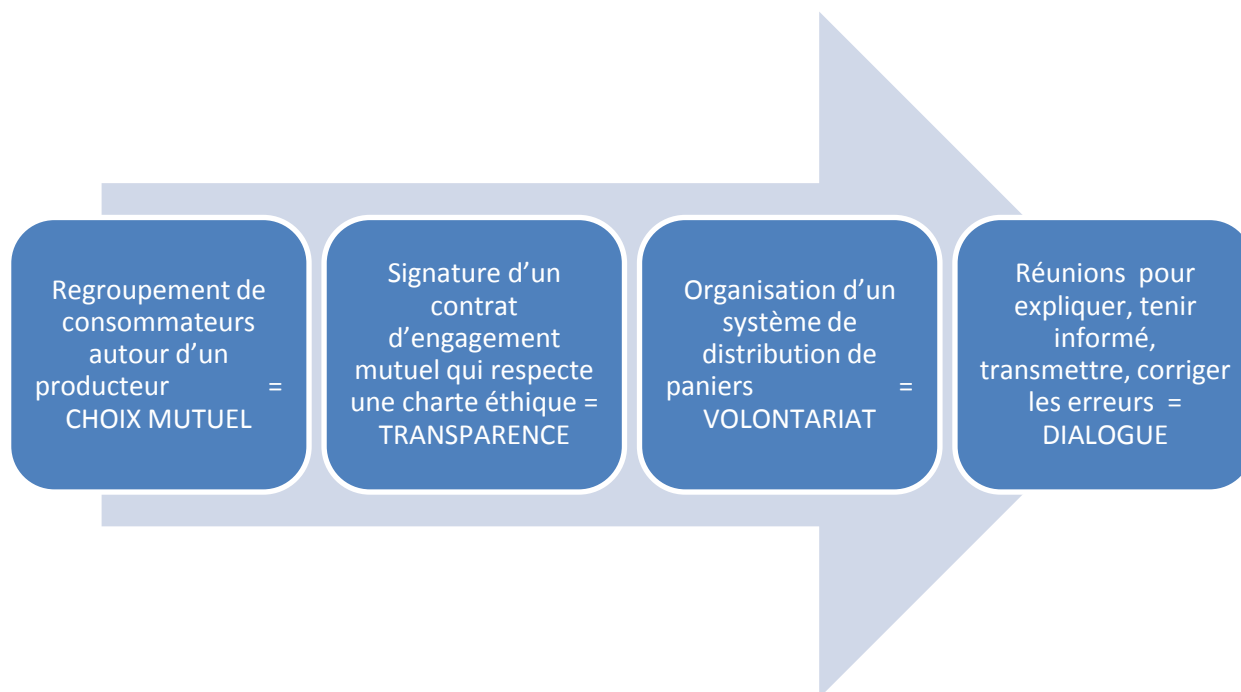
Regroupement de consommateurs autour d'un producteur = CHOIX MUTUEL

Signature d'un contrat d'engagement mutuel qui respecte une charte éthique = TRANSPARENCE

Organisation d'un système de distribution de paniers = VOLONTARIAT

Réunions pour expliquer, tenir informé, transmettre, corriger les erreurs = DIALOGUE